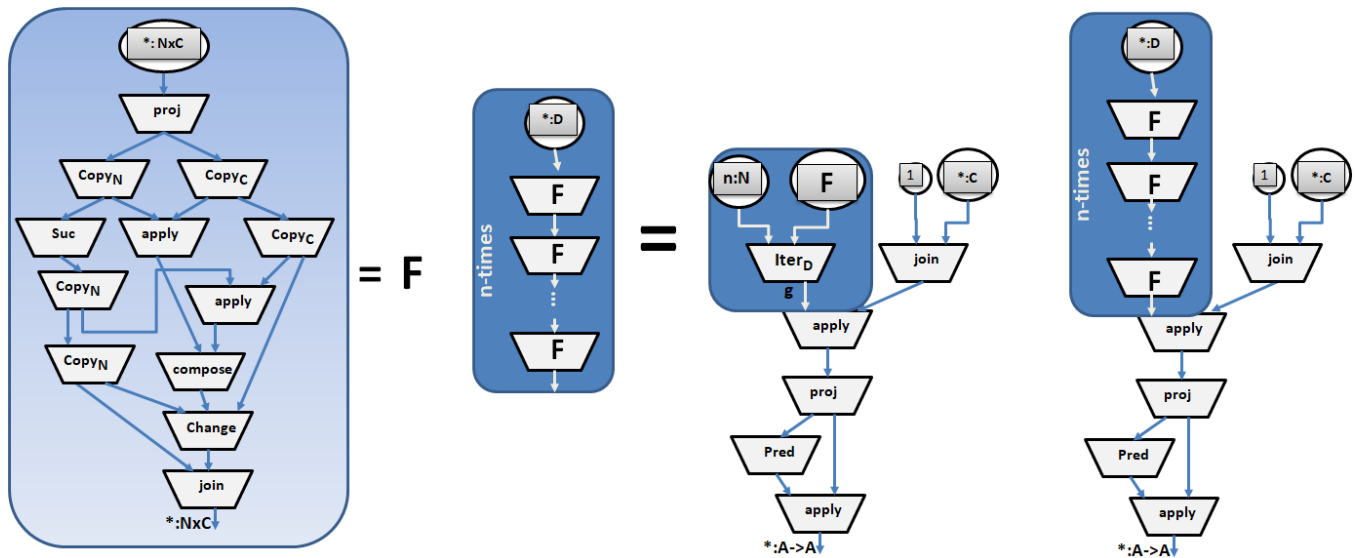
*: NxC
proj
$Copy_N$
$Copy_C$
Suc
apply
$Copy_C$
$Copy_N$
apply
$Copy_N$
compose
Change
join
*:NxC

= F

n-times
*:D
F
F
...
F

=

n:N
F
$Iter_D$
g
1
*:C
join
apply
proj
Pred
apply
*:A->A

n-times
*:D
F
F
...
F
1
*:C
join
apply
proj
Pred
apply
*:A->A